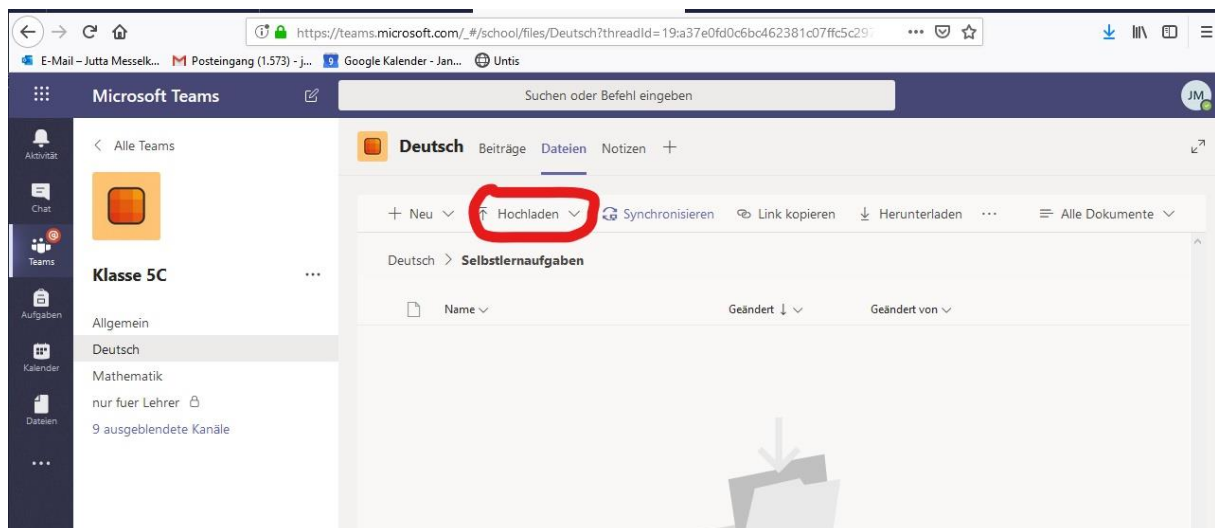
https://teams.microsoft.com/_#/school/files/Deutsch?threadId=19:a37e0fd0c6bc462381c07ffc5c29

E-Mail – Jutta Messelk... Posteingang (1.573) - j... Google Kalender - Jan... Untis

Microsoft Teams

Suchen oder Befehl eingeben

JM

Aktivität

Chat

Teams

Aufgaben

Kalender

Dateien

...

< Alle Teams

Klasse 5C ...

Allgemein

Deutsch

Mathematik

nur fuer Lehrer

9 ausgeblendete Kanäle

Deutsch Beiträge Dateien Notizen +

+ Neu ∨ Hochladen ∨ Synchronisieren Link kopieren Herunterladen ··· Alle Dokumente ∨

Deutsch > Selbstlernaufgaben

Name ∨ Geändert ↓ ∨ Geändert von ∨